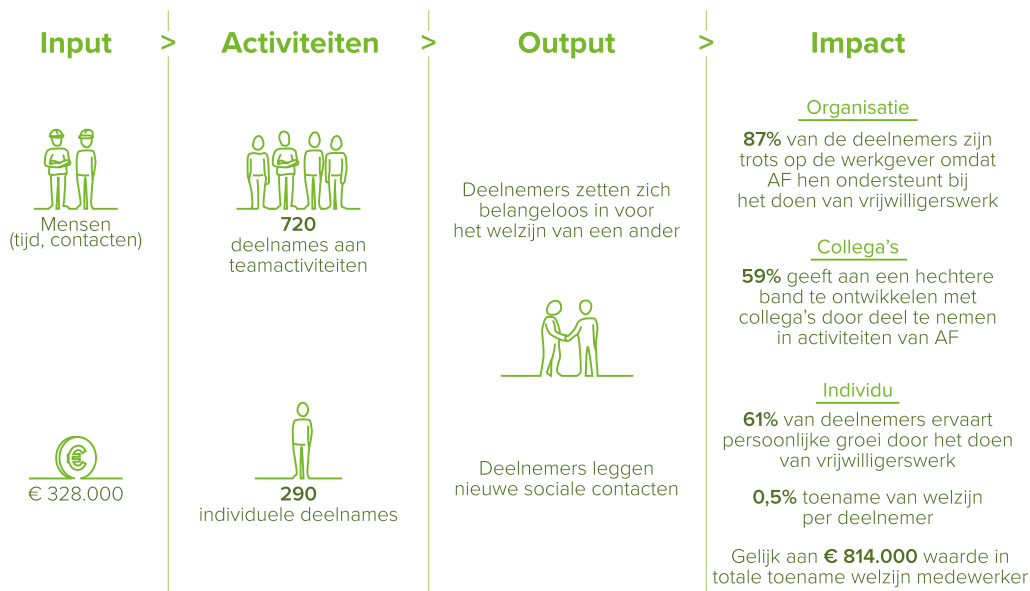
Input > Activiteiten > Output > Impact

Mensen (tijd, contacten)

€ 328.000

720 deelnames aan teamactiviteiten

290 individuele deelnames

Deelnemers zetten zich belangeloos in voor het welzijn van een ander

Deelnemers leggen nieuwe sociale contacten

Organisatie

87% van de deelnemers zijn trots op de werkgever omdat AF hen ondersteunt bij het doen van vrijwilligerswerk

Collega's

59% geeft aan een hechtere band te ontwikkelen met collega's door deel te nemen in activiteiten van AF

Individu

61% van deelnemers ervaart persoonlijke groei door het doen van vrijwilligerswerk

0,5% toename van welzijn per deelnemer

Gelijk aan € 814.000 waarde in totale toename welzijn medewerker